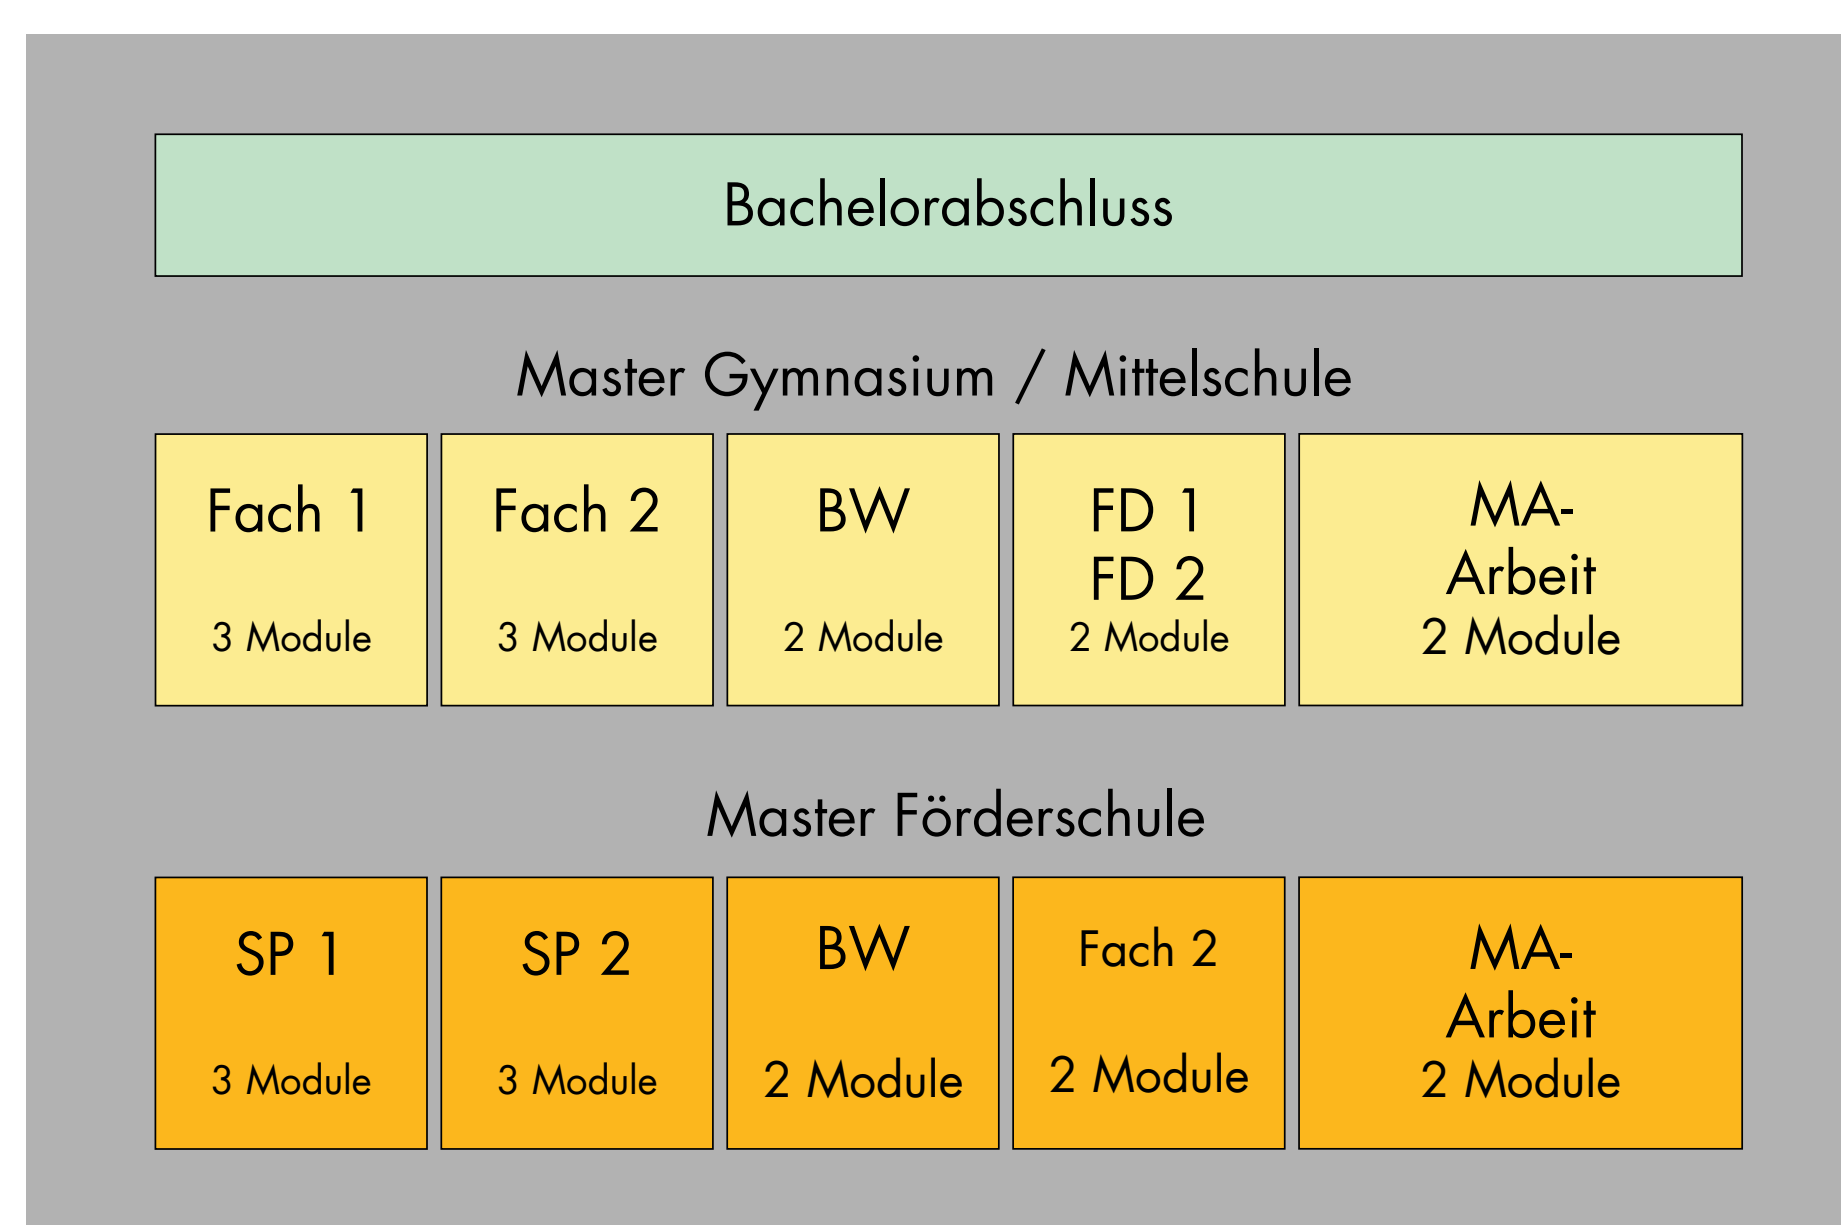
Bachelorabschluss

Master Gymnasium / Mittelschule

Fach 1
3 Module

Fach 2
3 Module

BW
2 Module

FD 1
FD 2
2 Module

MA-Arbeit
2 Module

Master Förderschule

SP 1
3 Module

SP 2
3 Module

BW
2 Module

Fach 2
2 Module

MA-Arbeit
2 Module